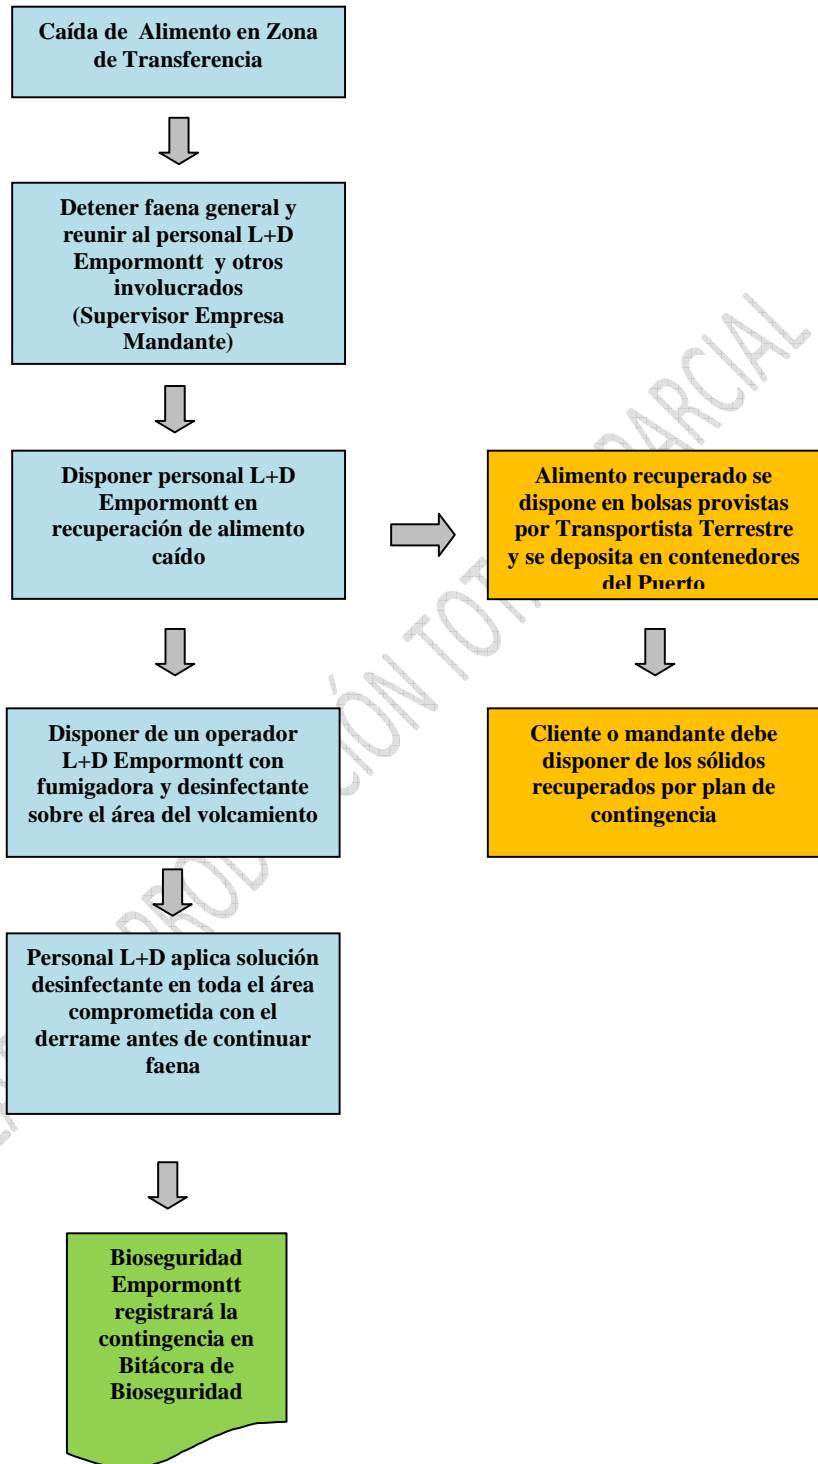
Caída de Alimento en Zona de Transferencia

Detener faena general y reunir al personal L+D Empormontt y otros involucrados (Supervisor Empresa Mandante)

Disponer personal L+D Empormontt en recuperación de alimento caído

Alimento recuperado se dispone en bolsas provistas por Transportista Terrestre y se deposita en contenedores del Puerto

Disponer de un operador L+D Empormontt con fumigadora y desinfectante sobre el área del volcamiento

Cliente o mandante debe disponer de los sólidos recuperados por plan de contingencia

Personal L+D aplica solución desinfectante en toda el área comprometida con el derrame antes de continuar faena

Bioseguridad Empormontt registrará la contingencia en Bitácora de Bioseguridad

PROHIBIDA SU REPRODUCCIÓN TOTAL O PARCIAL